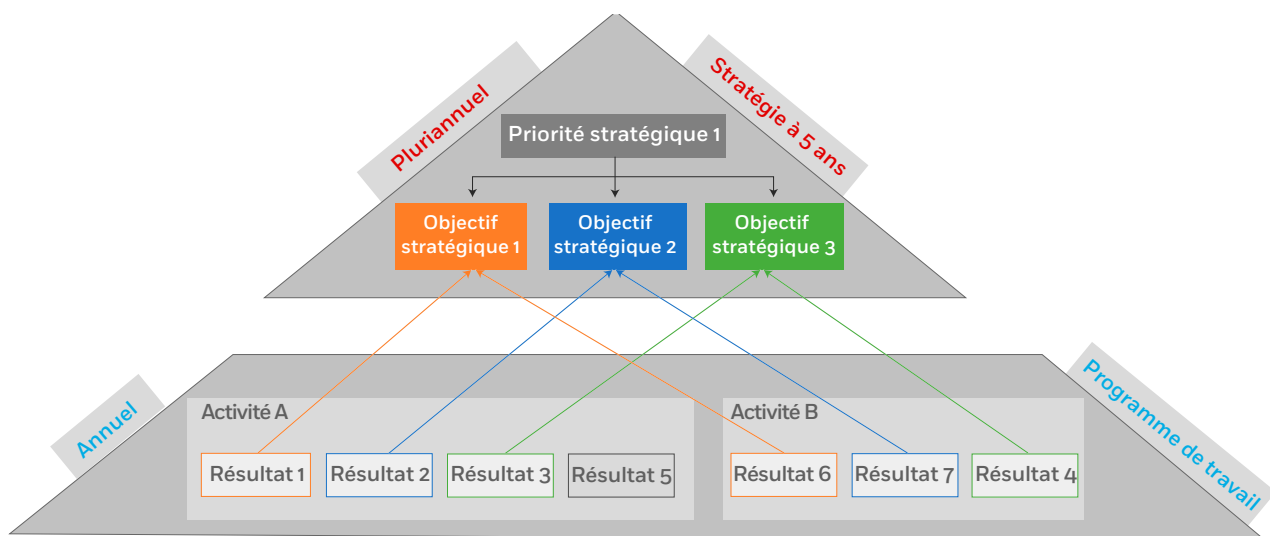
Pluriannuel

Stratégie à 5 ans

Priorité stratégique 1

Objectif stratégique 1

Objectif stratégique 2

Objectif stratégique 3

Annuel

Programme de travail

Activité A

Résultat 1

Résultat 2

Résultat 3

Résultat 5

Activité B

Résultat 6

Résultat 7

Résultat 4